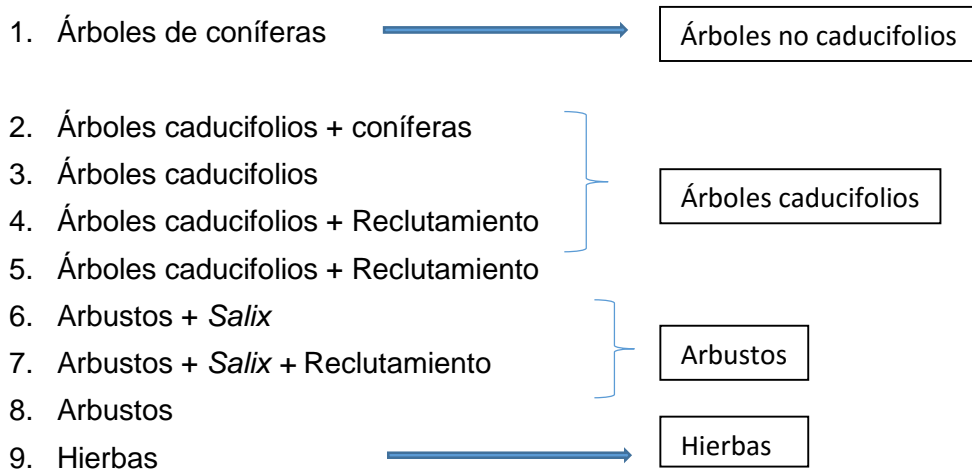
1. Árboles de coníferas

Árboles no caducifolios

2. Árboles caducifolios + coníferas
3. Árboles caducifolios
4. Árboles caducifolios + Reclutamiento
5. Árboles caducifolios + Reclutamiento

Árboles caducifolios

6. Arbustos + *Salix*
7. Arbustos + *Salix* + Reclutamiento
8. Arbustos

Arbustos

9. Hierbas

Hierbas